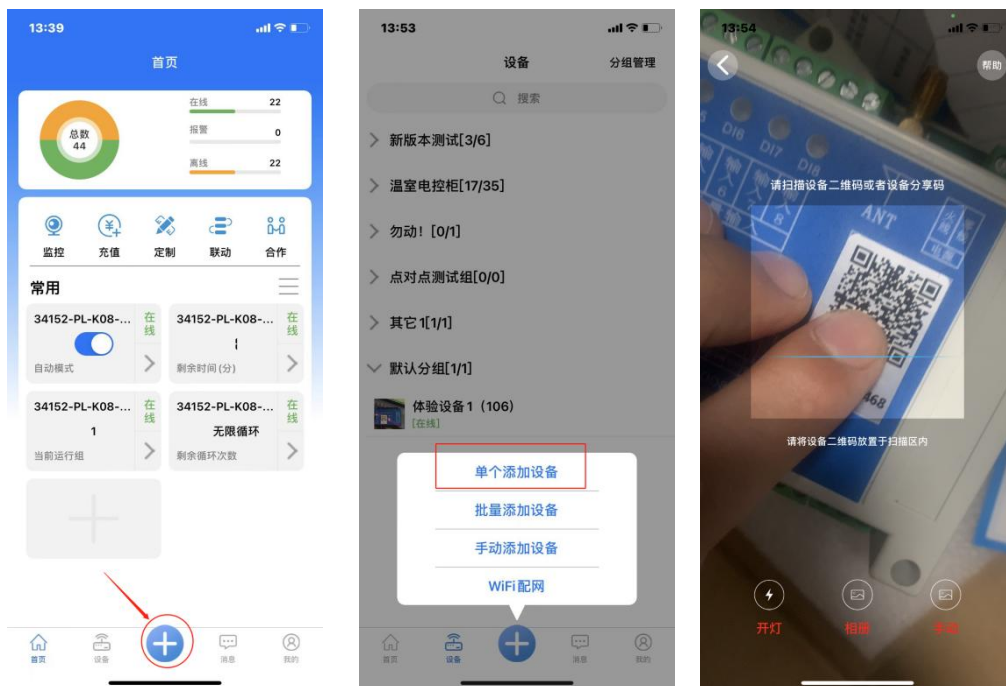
13:39

首页

总数
44

在线 22
报警 0
离线 22

监控 充值 定制 联动 合作

常用

34152-PL-K08-... 在线
自动模式

34152-PL-K08-... 在线
!
剩余时间 (分)

34152-PL-K08-... 在线
1
当前运行组

34152-PL-K08-... 在线
无限循环
剩余循环次数

首页 设备 消息 我的

13:53

设备 分组管理

搜索

新版本测试[3/6]
温室电控柜[17/35]
勿动![0/1]
点对点测试组[0/0]
其它1[1/1]
默认分组[1/1]
体验设备1 (106)
[在线]

单个添加设备
批量添加设备
手动添加设备
WiFi配网

首页 设备 消息 我的

13:54

帮助

请扫描设备二维码或者设备分享码

请将设备二维码放置于扫描区内

开灯 相册 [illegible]